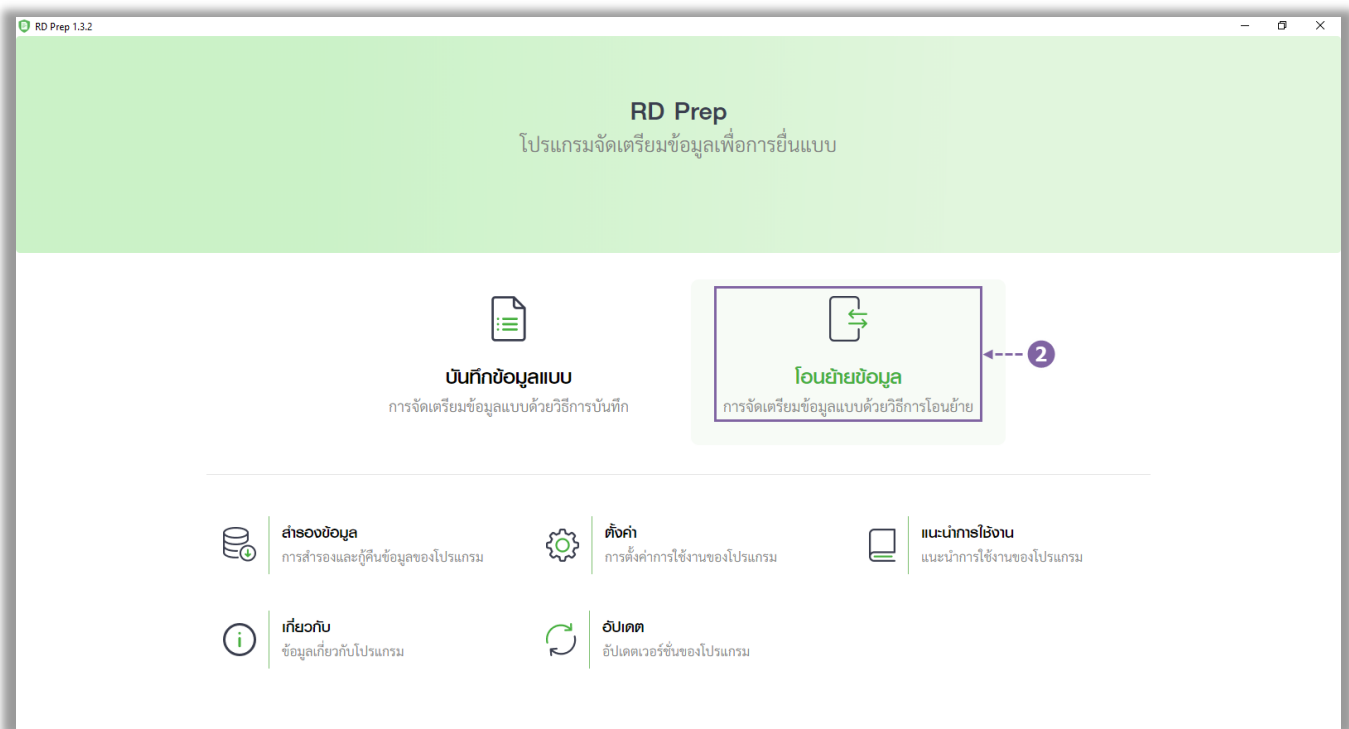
RD Prep 1.3.2

RD Prep
โปรแกรมจัดเตรียมข้อมูลเพื่อการยื่นแบบ

บันทึกข้อมูลแบบ
การจัดเตรียมข้อมูลแบบด้วยวิธีการบันทึก

โอนย้ายข้อมูล
การจัดเตรียมข้อมูลแบบด้วยวิธีการโอนย้าย

2

สำรองข้อมูล
การสำรองและกู้คืนข้อมูลของโปรแกรม

ตั้งค่า
การตั้งค่าการใช้งานของโปรแกรม

แนะนำการใช้งาน
แนะนำการใช้งานของโปรแกรม

เกี่ยวกับ
ข้อมูลเกี่ยวกับโปรแกรม

อัปเดต
อัปเดตเวอร์ชั่นของโปรแกรม